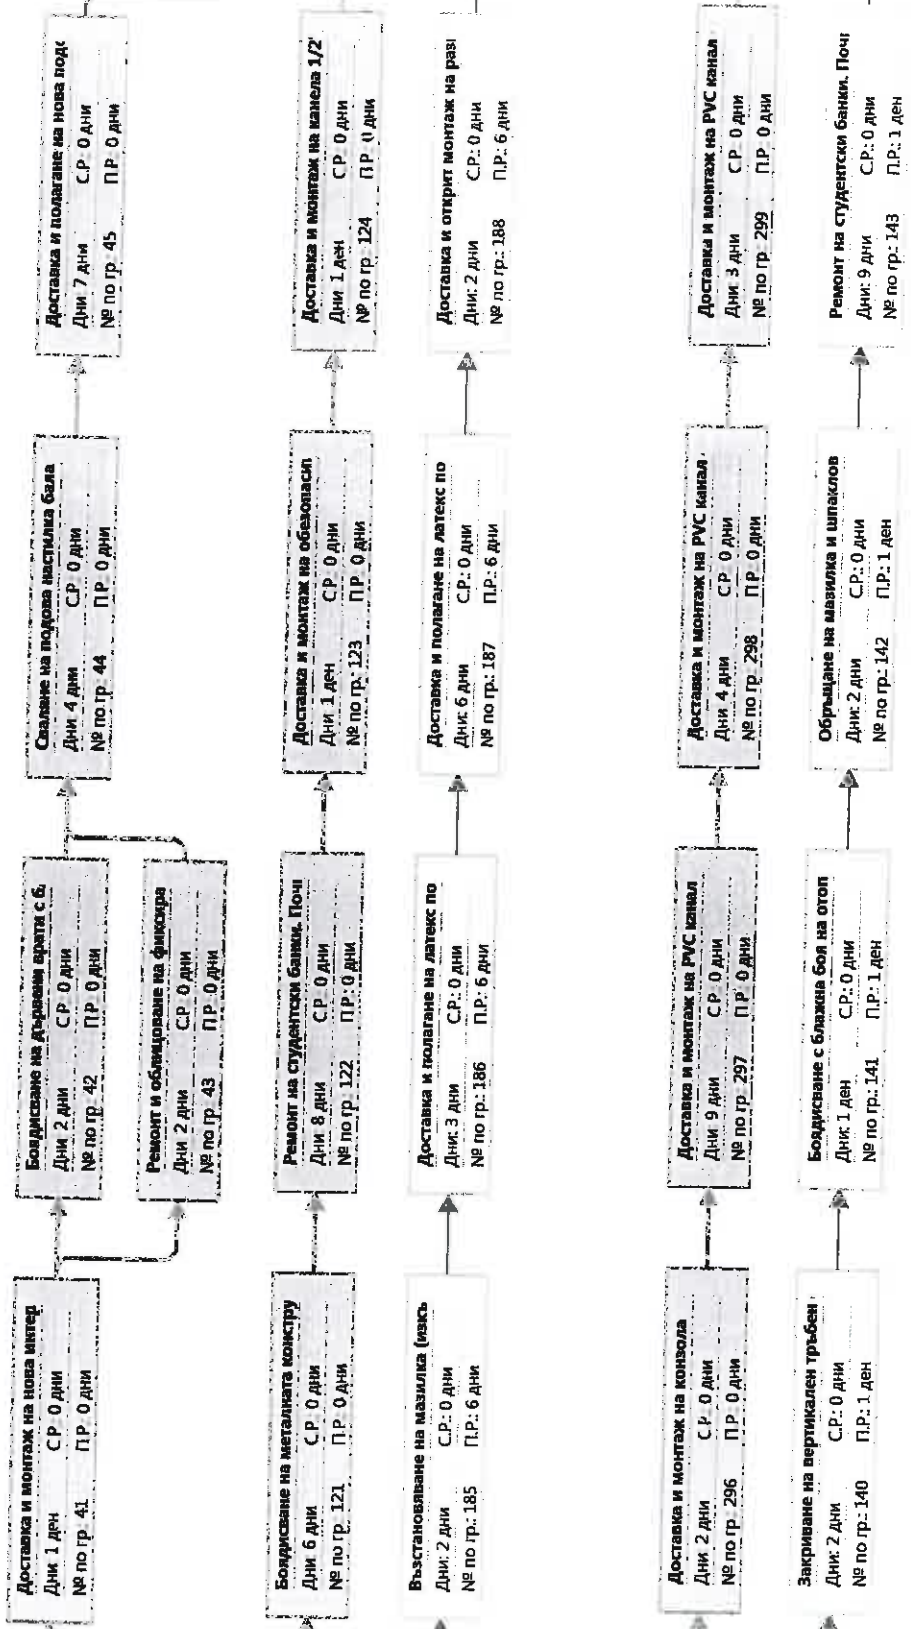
Доставка и монтаж на нова интер
Дни: 1 ден С.Р: 0 дни
№ по гр: 41 П.Р: 0 дни

Боядисване на дървени врати с б
Дни: 2 дни С.Р: 0 дни
№ по гр: 42 П.Р: 0 дни

Ремонт и облицоване на фиксира
Дни: 2 дни С.Р: 0 дни
№ по гр: 43 П.Р: 0 дни

Сваляне на подова настилка бала
Дни: 4 дни С.Р: 0 дни
№ по гр: 44 П.Р: 0 дни

Доставка и полагане на нова подс
Дни: 7 дни С.Р: 0 дни
№ по гр: 45 П.Р: 0 дни

Боядисване на металната констру
Дни: 6 дни С.Р: 0 дни
№ по гр: 121 П.Р: 0 дни

Ремонт на студентски бани. Почи
Дни: 8 дни С.Р: 0 дни
№ по гр: 122 П.Р: 0 дни

Доставка и монтаж на обезопаси
Дни: 1 ден С.Р: 0 дни
№ по гр: 123 П.Р: 0 дни

Доставка и монтаж на канела 1/2'
Дни: 1 ден С.Р: 0 дни
№ по гр: 124 П.Р: 0 дни

Възстановяване на мазилка (изкъ
Дни: 2 дни С.Р.: 0 дни
№ по гр.: 185 П.Р.: 6 дни

Доставка и полагане на латекс по
Дни: 3 дни С.Р.: 0 дни
№ по гр.: 186 П.Р.: 6 дни

Доставка и полагане на латекс по
Дни: 6 дни С.Р.: 0 дни
№ по гр.: 187 П.Р.: 6 дни

Доставка и открит монтаж на разі
Дни: 2 дни С.Р.: 0 дни
№ по гр.: 188 П.Р.: 6 дни

Доставка и монтаж на конзола
Дни: 2 дни С.Р: 0 дни
№ по гр: 296 П.Р: 0 дни

Доставка и монтаж на PVC канал
Дни: 9 дни С.Р: 0 дни
№ по гр: 297 П.Р: 0 дни

Доставка и монтаж на PVC канал
Дни: 4 дни С.Р: 0 дни
№ по гр: 298 П.Р: 0 дни

Доставка и монтаж на PVC канал
Дни: 3 дни С.Р: 0 дни
№ по гр: 299 П.Р: 0 дни

Закриване на вертикален тръбен
Дни: 2 дни С.Р.: 0 дни
№ по гр.: 140 П.Р.: 1 ден

Боядисване с блажна боя на отоп
Дни: 1 ден С.Р.: 0 дни
№ по гр.: 141 П.Р.: 1 ден

Обрьщане на мазилка и шпаклов
Дни: 2 дни С.Р.: 0 дни
№ по гр.: 142 П.Р.: 1 ден

Ремонт на студентски бани. Почі
Дни: 9 дни С.Р.: 0 дни
№ по гр.: 143 П.Р.: 1 ден